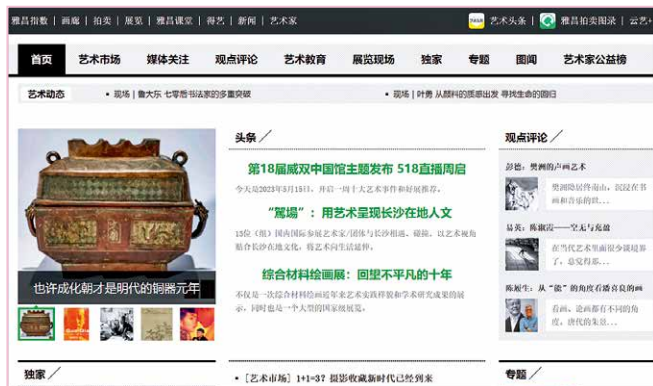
雅昌指数 | 画廊 | 拍卖 | 展览 | 雅昌课堂 | 得艺 | 新闻 | 艺术家

艺术头条 | 雅昌拍卖图录 | 云艺+

首页 | 艺术市场 | 媒体关注 | 观点评论 | 艺术教育 | 展览现场 | 独家 | 专题 | 图阅 | 艺术家公益榜

艺术动态 • 现场 | 鲁大东 七零后书法家的多重突破 • 现场 | 叶勇 从颜料的质感出发 寻找生命的回归

也许成化朝才是明代的铜器元年

头条

第18届威双中国馆主题发布 518直播周启

今天是2023年3月15日，开启一周十大艺术事件和好展推荐。

"篱场"：用艺术呈现长沙在地人文

15位（组）国内国际参展艺术家/团体与长沙相遇、碰撞，以艺术视角陪伴长沙在地文化，将艺术向生活延伸。

综合材料绘画展：回望不平凡的十年

不仅是一次综合材料绘画近年来艺术实践样貌和学术研究成果的展示，同时也是一个人类的国家级展览。

• [艺术市场] 1+1=3? 摄影收藏新时代已经到来

观点评论

彭德：费洲的声画艺术

费洲隐居传南山，沉浸在书画和音乐的世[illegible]

易英：陈淑霞——空无与充盈

在当代艺术里面很少谈到情感了，悬变得更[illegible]

陈履生：从"能"的角度看蒋资良的画

看画，论画都有不同的角度，唐代的朱景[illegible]

独家

专题